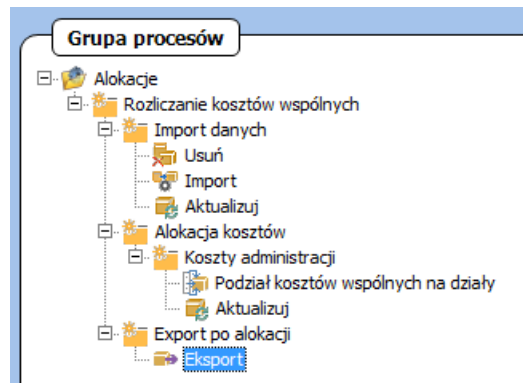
Grupa procesów

Alokacje
Rozliczanie kosztów wspólnych
Import danych
Usuń
Import
Aktualizuj
Alokacja kosztów
Koszty administracji
Podział kosztów wspólnych na działy
Aktualizuj
Export po alokacji
Eksport